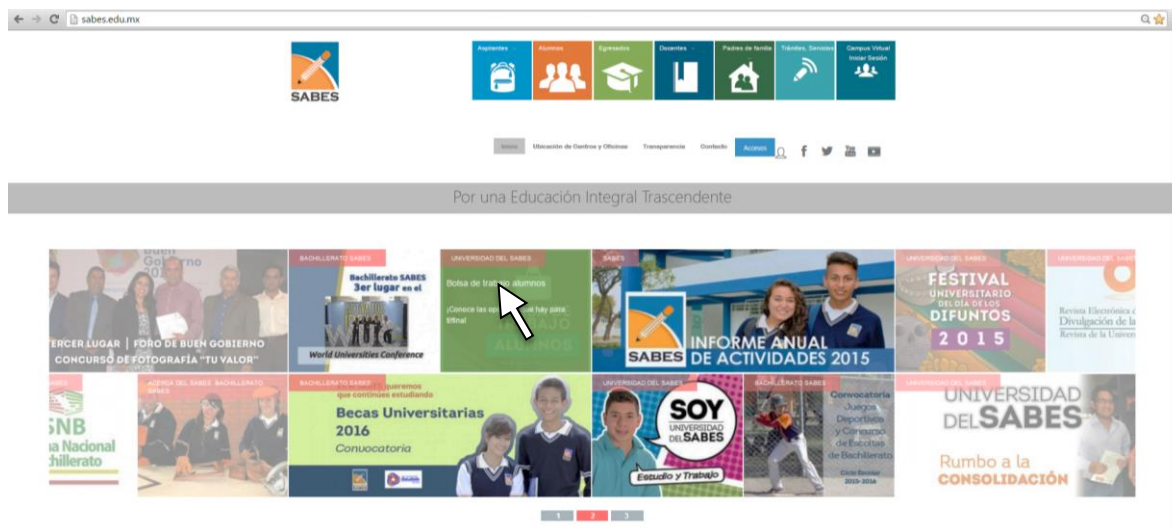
sabes.edu.mx

SABES

Aspirantes Alumnos Egresados Docentes Padres de familia Trámites, Servicios Campus Virtual Iniciar Sesión

Inicio Ubicación de Centros y Oficinas Transparencia Contacto Acceso

Por una Educación Integral Trascendente

Buen Gobierno

TERCER LUGAR | FORO DE BUEN GOBIERNO CONCURSO DE FOTOGRAFÍA "TU VALOR"

BACHILLERATO SABES

Bachillerato SABES 3er lugar en el

World Universities Conference

UNIVERSIDAD DEL SABES

Bolsa de trabajo alumnos

¿Conoce las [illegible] hay para ti?

ALUMNOS

SABES

SABES INFORME ANUAL DE ACTIVIDADES 2015

UNIVERSIDAD DEL SABES

FESTIVAL UNIVERSITARIO DEL DÍA DE LOS DIFUNTOS 2015

UNIVERSIDAD DEL SABES

Revista Electrónica de Divulgación de la Revista de la Univer

SABES

SNB Nacional Bachillerato

ACERCA DEL SABES, BACHILLERATO SABES

BACHILLERATO SABES

queremos que continúes estudiando

Becas Universitarias 2016

Convocatoria

UNIVERSIDAD DEL SABES

SOY UNIVERSIDAD DEL SABES

Estudio y Trabajo

BACHILLERATO SABES

Convocatoria Juegos Deportivos y Concurso de Escoltas de Bachillerato

Ciclo Escolar 2015-2016

UNIVERSIDAD DEL SABES

UNIVERSIDAD DEL SABES

Rumbo a la CONSOLIDACIÓN

1 2 3